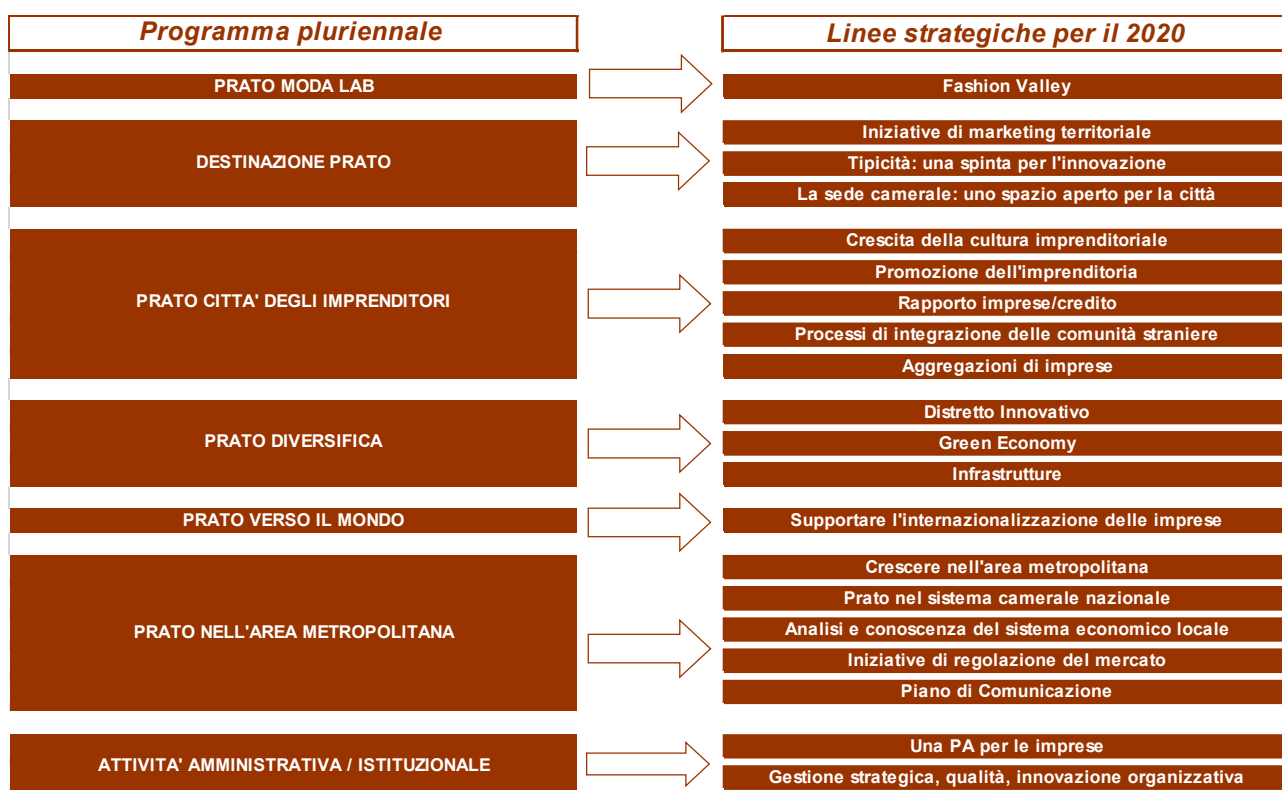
Programma pluriennale

Linee strategiche per il 2020

PRATO MODA LAB

Fashion Valley

DESTINAZIONE PRATO

Iniziative di marketing territoriale

Tipicità: una spinta per l'innovazione

La sede camerale: uno spazio aperto per la città

PRATO CITTA' DEGLI IMPRENDITORI

Crescita della cultura imprenditoriale

Promozione dell'imprenditoria

Rapporto imprese/credito

Processi di integrazione delle comunità straniere

Aggregazioni di imprese

PRATO DIVERSIFICA

Distretto Innovativo

Green Economy

Infrastrutture

PRATO VERSO IL MONDO

Supportare l'internazionalizzazione delle imprese

PRATO NELL'AREA METROPOLITANA

Crescere nell'area metropolitana

Prato nel sistema camerale nazionale

Analisi e conoscenza del sistema economico locale

Iniziative di regolazione del mercato

Piano di Comunicazione

ATTIVITA' AMMINISTRATIVA / ISTITUZIONALE

Una PA per le imprese

Gestione strategica, qualità, innovazione organizzativa